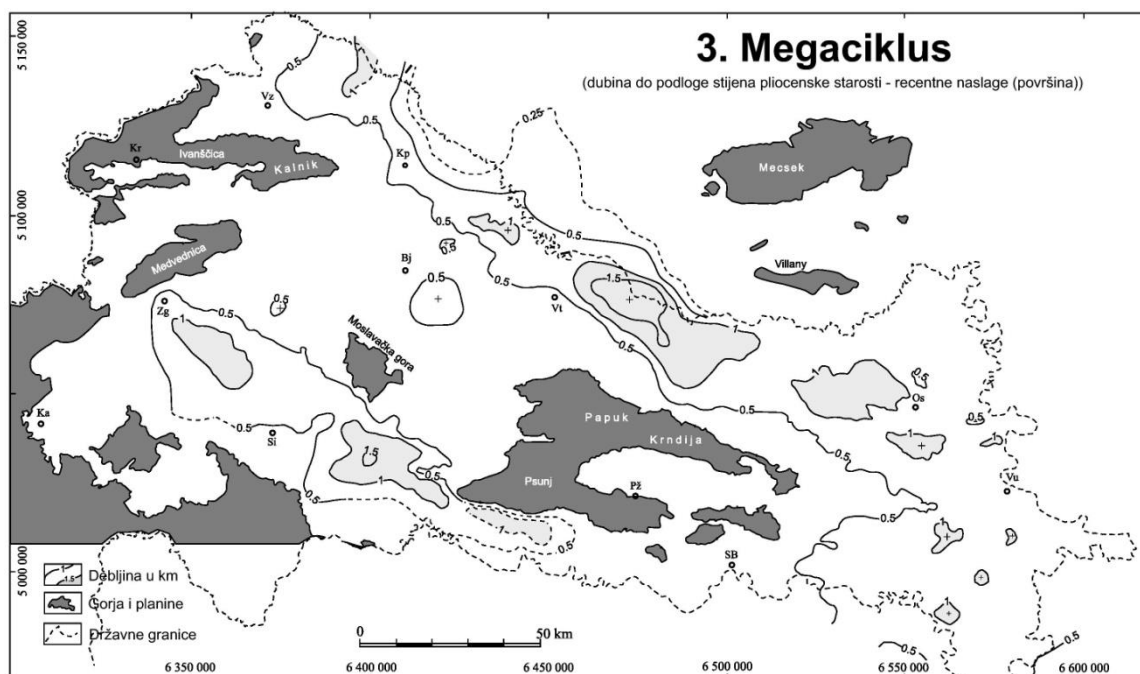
3. Megaciklus

(dubina do podloge stijena pliocenske starosti - recentne naslage (površina))

5 150 000

5 100 000

5 000 000

Vz

Kr

Ivanščica

Kalnik

Kp

0.25

0.5

Mecsek

Medvednica

Bj

0.5

1

1.5

Villany

Zg

Vt

Moslavačka gora

Ka

Si

Papuk

Krndija

Psunj

Pž

Os

Vu

SB

Debljina u km

Gorja i planine

Državne granice

0

50 km

6 350 000

6 400 000

6 450 000

6 500 000

6 550 000

6 600 000